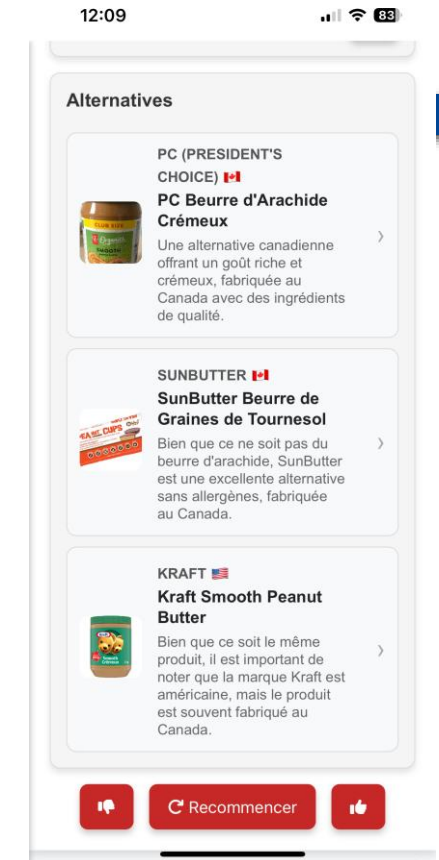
12:09

83

Alternatives

PC (PRESIDENT'S CHOICE) 🇨🇦

PC Beurre d'Arachide Crémeux

Une alternative canadienne offrant un goût riche et crémeux, fabriquée au Canada avec des ingrédients de qualité.

SUNBUTTER 🇨🇦

SunButter Beurre de Graines de Tournesol

Bien que ce ne soit pas du beurre d'arachide, SunButter est une excellente alternative sans allergènes, fabriquée au Canada.

KRAFT 🇺🇸

Kraft Smooth Peanut Butter

Bien que ce soit le même produit, il est important de noter que la marque Kraft est américaine, mais le produit est souvent fabriqué au Canada.

Recommencer